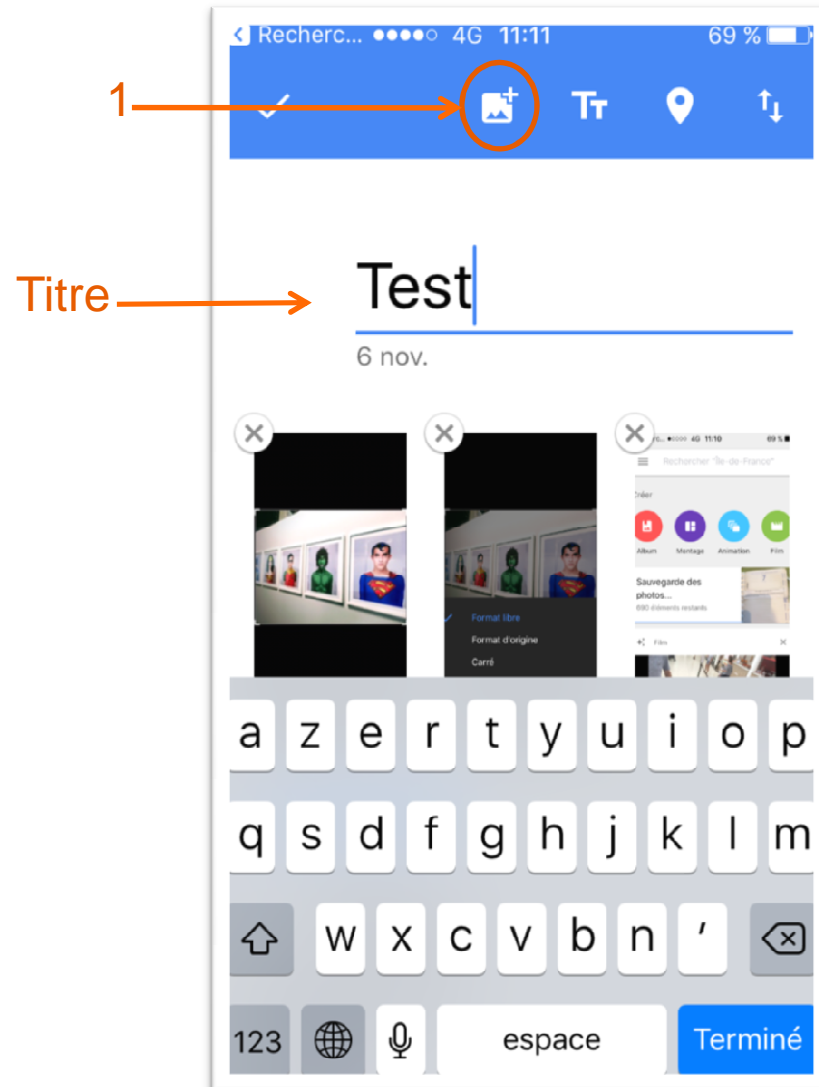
◂ Recherc... ●●●●○ 4G 11:11 69 %

1

Titre

Test

6 nov.

4G 11:10 69 %

Rechercher "Île-de-France"

Créer

Album Montage Animation Film

Sauvegarde des photos...

690 éléments restants

Film

Format libre

Format d'origine

Carré

a z e r t y u i o p

q s d f g h j k l m

w x c v b n ’

123 espace Terminé